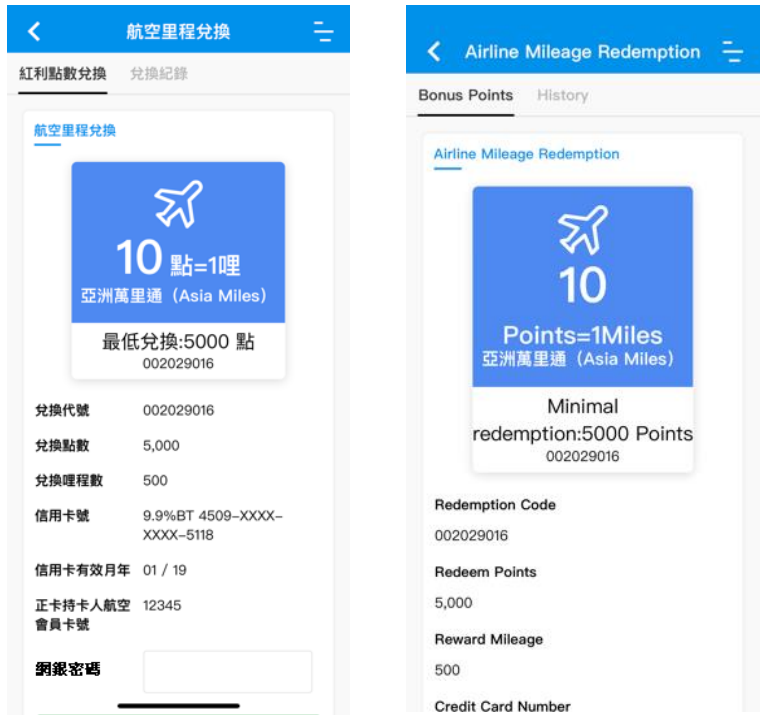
航空里程兌換

紅利點數兌換　兌換紀錄

航空里程兌換

10 點=1哩
亞洲萬里通（Asia Miles）

最低兌換:5000 點
002029016

| | |
|---|---|
| 兌換代號 | 002029016 |
| 兌換點數 | 5,000 |
| 兌換哩程數 | 500 |
| 信用卡號 | 9.9%BT 4509-XXXX-XXXX-5118 |
| 信用卡有效月年 | 01 / 19 |
| 正卡持卡人航空會員卡號 | 12345 |

網銀密碼

Airline Mileage Redemption

Bonus Points　History

Airline Mileage Redemption

10
Points=1Miles
亞洲萬里通（Asia Miles）

Minimal redemption:5000 Points
002029016

Redemption Code
002029016

Redeem Points
5,000

Reward Mileage
500

Credit Card Number